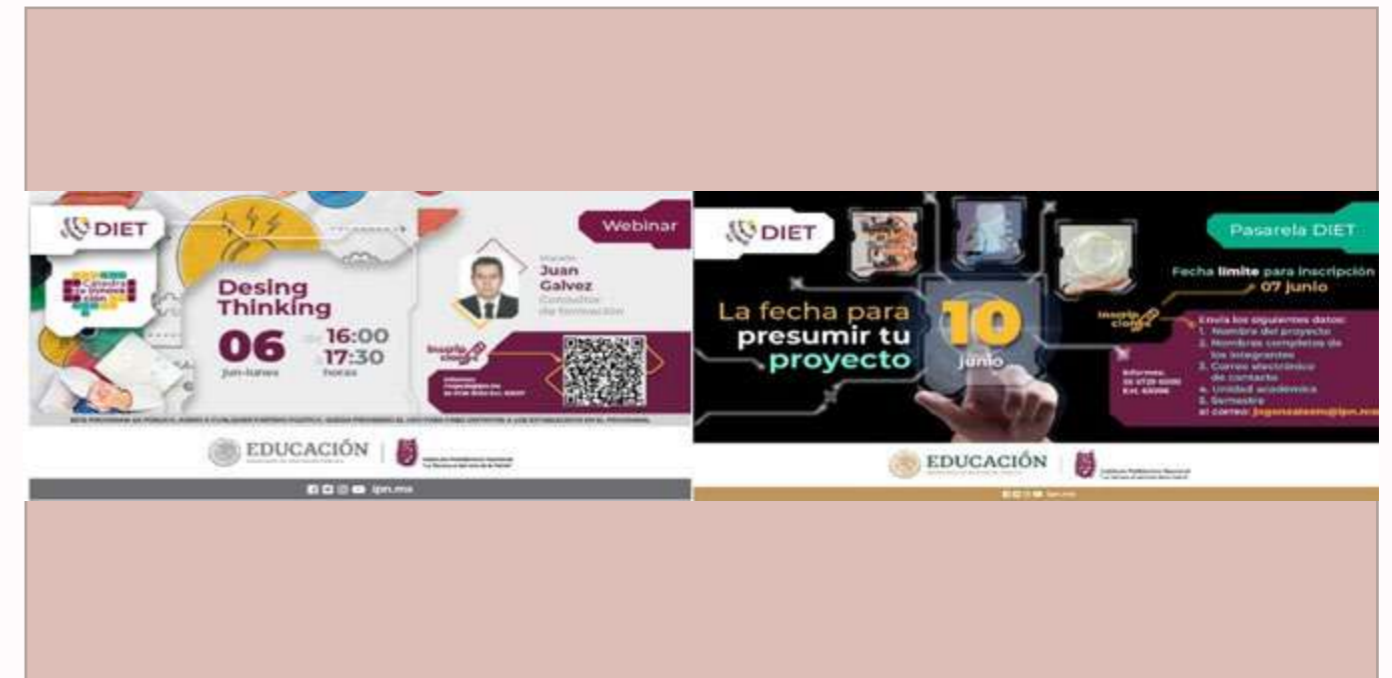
DIET

Cátedra de Innovación

Desing Thinking

06 jun-lunes

de 16:00 a 17:30 horas

Webinar

Mario Juan Galvez
Consultor de formación

Inscripciones

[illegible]

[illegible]

EDUCACIÓN

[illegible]

ipn.mx

DIET

La fecha para presumir tu proyecto

10 junio

Pasarela DIET

Fecha límite para inscripción 07 junio

Inscripciones

Envía los siguientes datos:
1. Nombre del proyecto
2. Nombres completos de los integrantes
3. Correo electrónico de contacto
4. Unidad académica
5. Semestre
al correo: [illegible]@ipn.mx

Informes: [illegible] Ext. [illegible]

EDUCACIÓN

Instituto Politécnico Nacional

ipn.mx